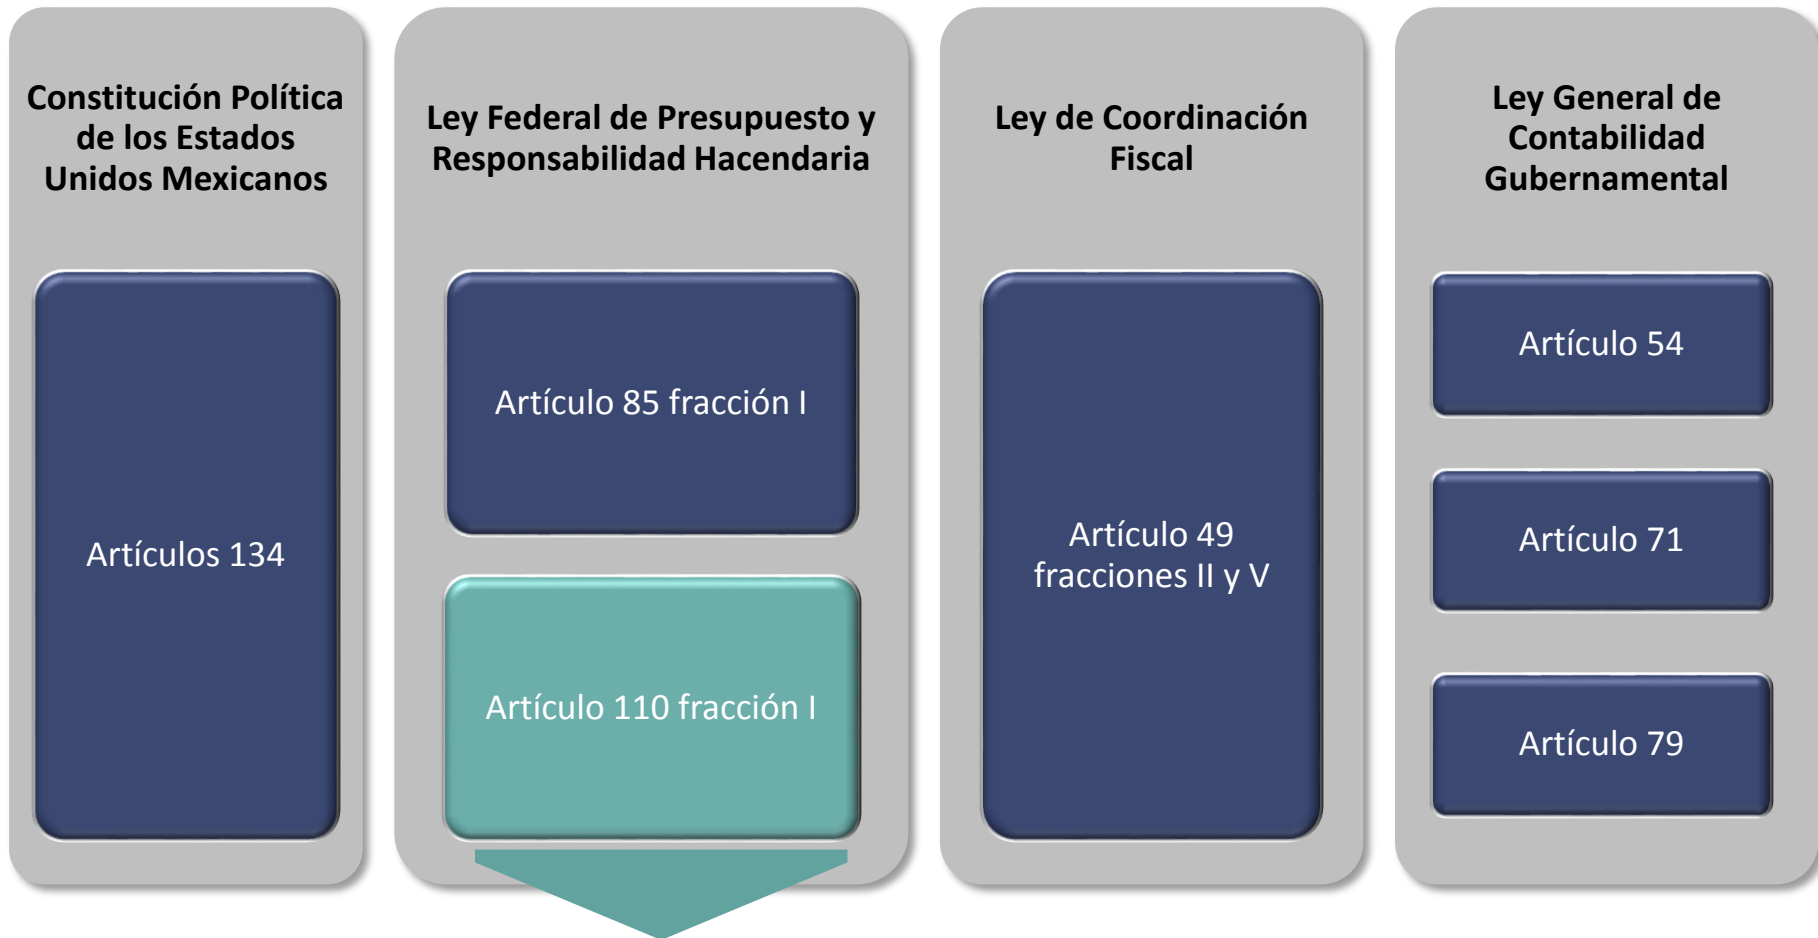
Constitución Política de los Estados Unidos Mexicanos

Artículos 134

Ley Federal de Presupuesto y Responsabilidad Hacendaria

Artículo 85 fracción I

Artículo 110 fracción I

Ley de Coordinación Fiscal

Artículo 49 fracciones II y V

Ley General de Contabilidad Gubernamental

Artículo 54

Artículo 71

Artículo 79